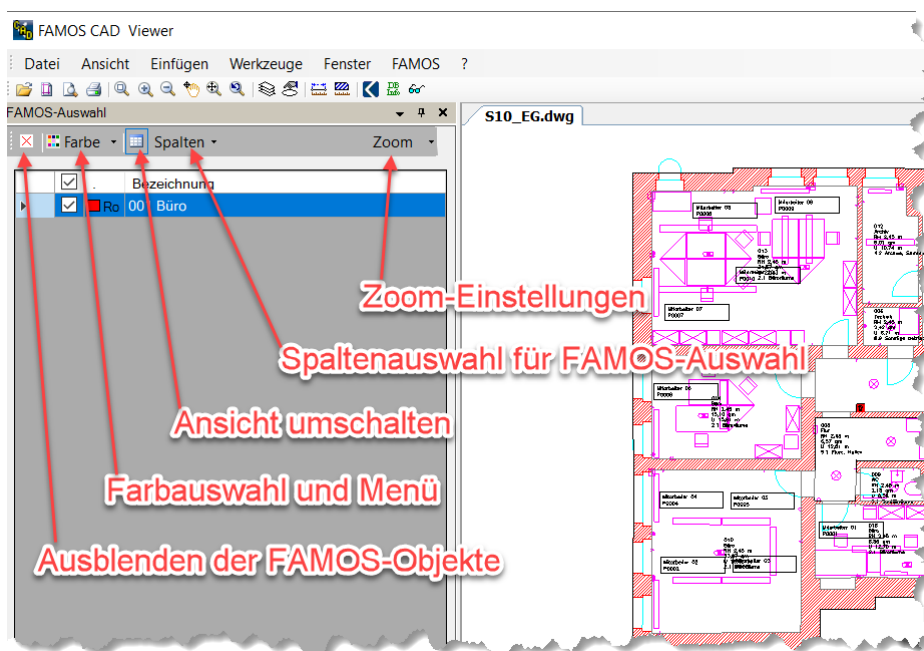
FAMOS CAD Viewer

Datei Ansicht Einfügen Werkzeuge Fenster FAMOS ?

FAMOS-Auswahl

Farbe Spalten Zoom

S10_EG.dwg

| ☑ | . | Bezeichnung |
|---|---|---|
| ☑ | Ro | 001 Büro |

Zoom-Einstellungen

Spaltenauswahl für FAMOS-Auswahl

Ansicht umschalten

Farbauswahl und Menü

Ausblenden der FAMOS-Objekte